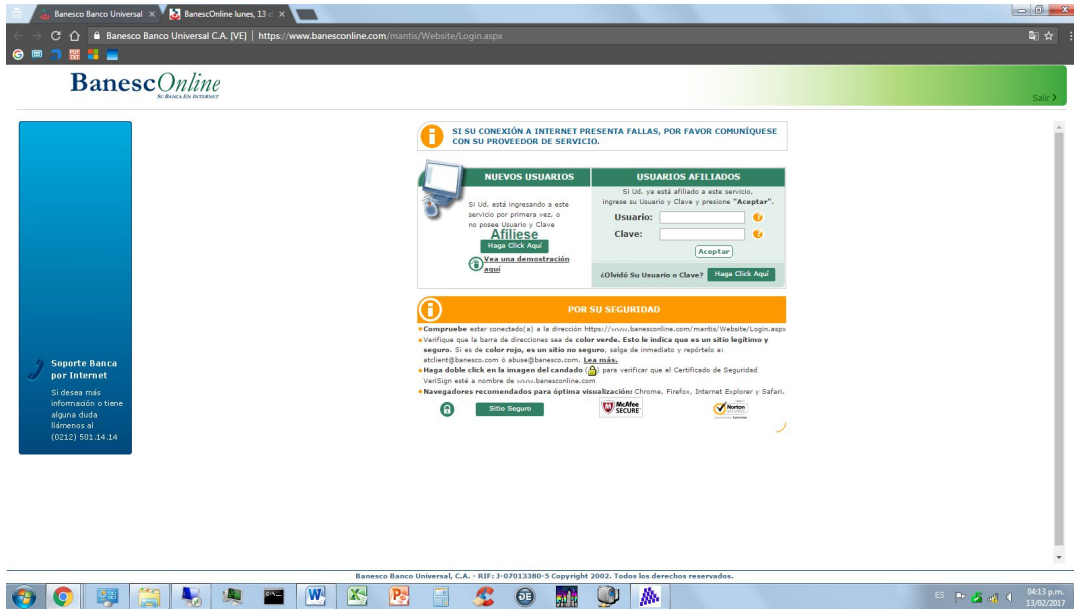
Banesco Banco Universal ×
BanescOnline lunes, 13 d ×

Banesco Banco Universal C.A. [VE] | https://www.banesconline.com/mantis/Website/Login.aspx

BanescOnline
Su Banca en Internet

Salir

SI SU CONEXIÓN A INTERNET PRESENTA FALLAS, POR FAVOR COMUNÍQUESE CON SU PROVEEDOR DE SERVICIO.

NUEVOS USUARIOS

Si Ud. está ingresando a este servicio por primera vez, o no posee Usuario y Clave

Afíliese
Haga Click Aquí

Vea una demostración aquí

USUARIOS AFILIADOS

Si Ud. ya está afiliado a este servicio, ingrese su Usuario y Clave y presione "Aceptar".

Usuario:
Clave:

Aceptar

¿Olvidó Su Usuario o Clave? Haga Click Aquí

POR SU SEGURIDAD

Compruebe estar conectado(a) a la dirección https://www.banesconline.com/mantis/Website/Login.aspx

Verifique que la barra de direcciones sea de color verde. Esto le indica que es un sitio legítimo y seguro. Si es de color rojo, es un sitio no seguro, salga de inmediato y repórtelo a: atclient@banesco.com ó abuse@banesco.com. Lea más.

Haga doble click en la imagen del candado para verificar que el Certificado de Seguridad VeriSign esté a nombre de www.banesconline.com

Navegadores recomendados para óptima visualización: Chrome, Firefox, Internet Explorer y Safari.

Sitio Seguro

McAfee SECURE

Norton

Soporte Banca por Internet

Si desea más información o tiene alguna duda llámenos al (0212) 501.14.14

Banesco Banco Universal, C.A. - RIF: J-07013380-5 Copyright 2002. Todos los derechos reservados.

ES

04:13 p.m.
13/02/2017